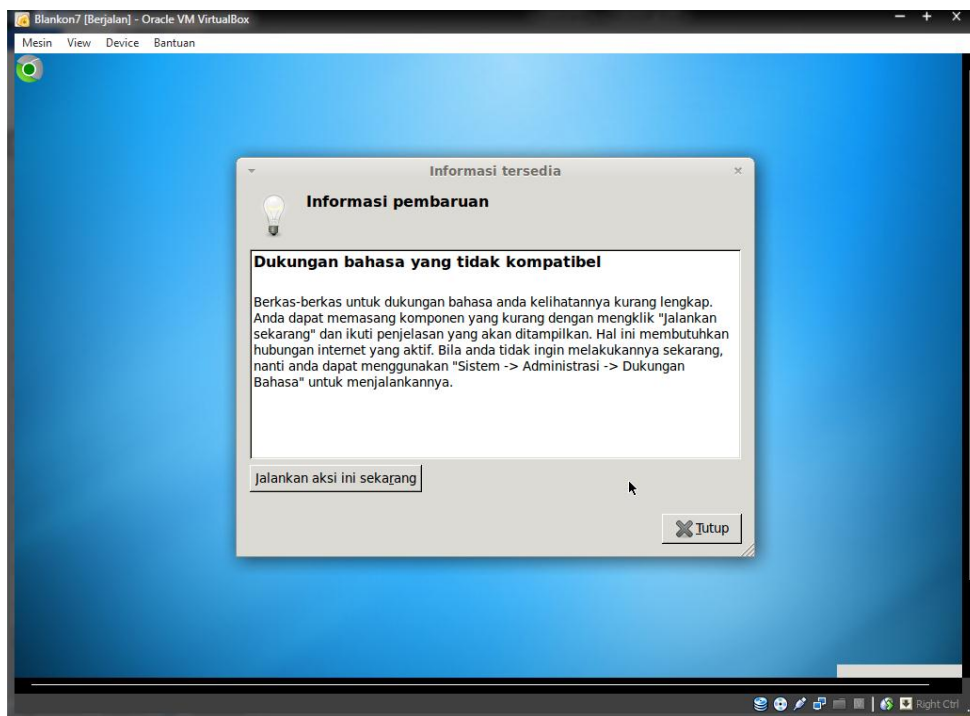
Blankon7 [Berjalan] - Oracle VM VirtualBox

Mesin View Device Bantuan

Informasi tersedia

Informasi pembaruan

Dukungan bahasa yang tidak kompatibel

Berkas-berkas untuk dukungan bahasa anda kelihatannya kurang lengkap. Anda dapat memasang komponen yang kurang dengan mengklik "Jalankan sekarang" dan ikuti penjelasan yang akan ditampilkan. Hal ini membutuhkan hubungan internet yang aktif. Bila anda tidak ingin melakukannya sekarang, nanti anda dapat menggunakan "Sistem -> Administrasi -> Dukungan Bahasa" untuk menjalankannya.

Jalankan aksi ini sekarang

Tutup

Right Ctrl